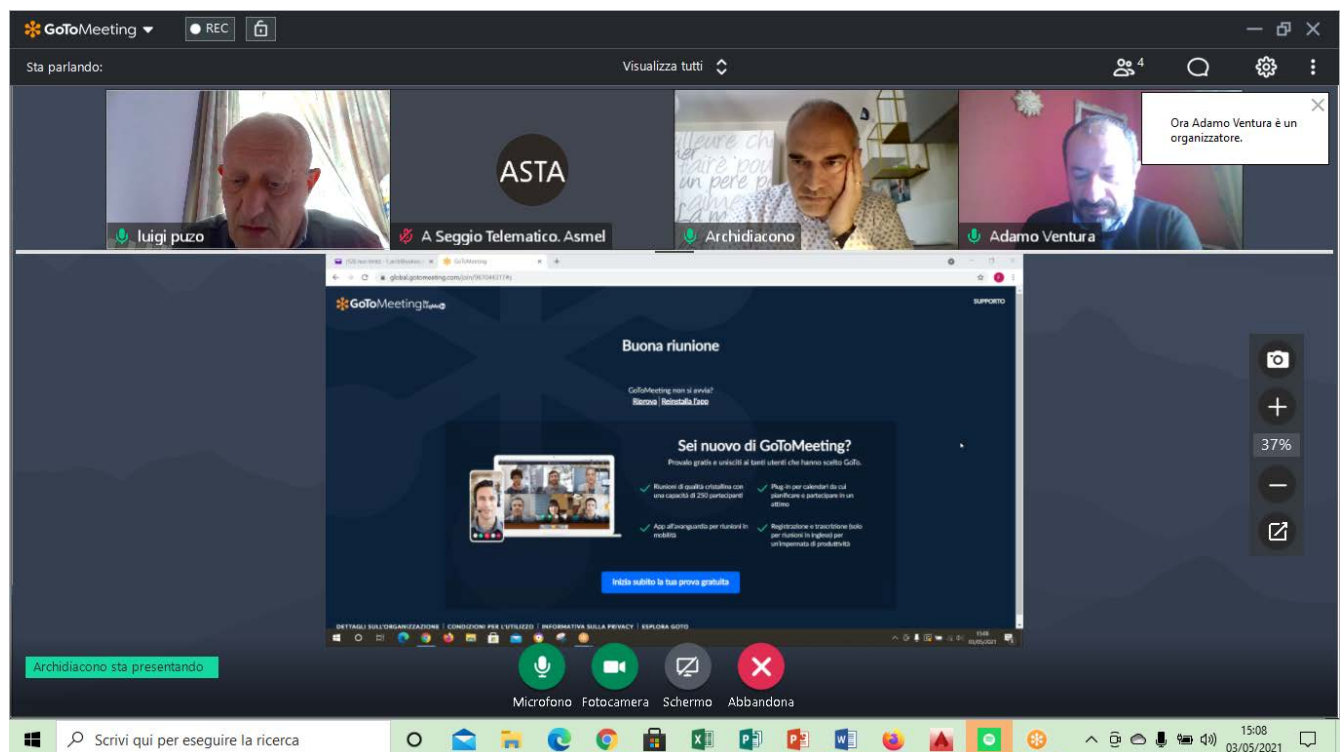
GoToMeeting ▾ REC

Sta parlando:

Visualizza tutti

4

Ora Adamo Ventura è un organizzatore.

ASTA

luigi puzo

A Seggio Telematico. Asmel

Archidiacono

Adamo Ventura

GoToMeeting

global.gotomeeting.com/join/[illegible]

GoToMeeting

SUPPORTO

Buona riunione

GoToMeeting non si avvia?

Riprova | Reinstalla l'app

Sei nuovo di GoToMeeting?

Provalo gratis e unisciti ai tanti utenti che hanno scelto GoTo.

Riunioni di qualità cristallina con una capacità di 250 partecipanti

Plug-in per calendari da cui pianificare e partecipare in un attimo

App all'avanguardia per riunioni in mobilità

Registrazione e trascrizione (solo per riunioni in inglese) per un'impennata di produttività

Inizia subito la tua prova gratuita

DETTAGLI SULL'ORGANIZZAZIONE | CONDIZIONI PER L'UTILIZZO | INFORMATIVA SULLA PRIVACY | ESPLORA GOTO

15:08
03/05/2021

37%

Archidiacono sta presentando

Microfono Fotocamera Schermo Abbandona

Scrivi qui per eseguire la ricerca

15:08
03/05/2021